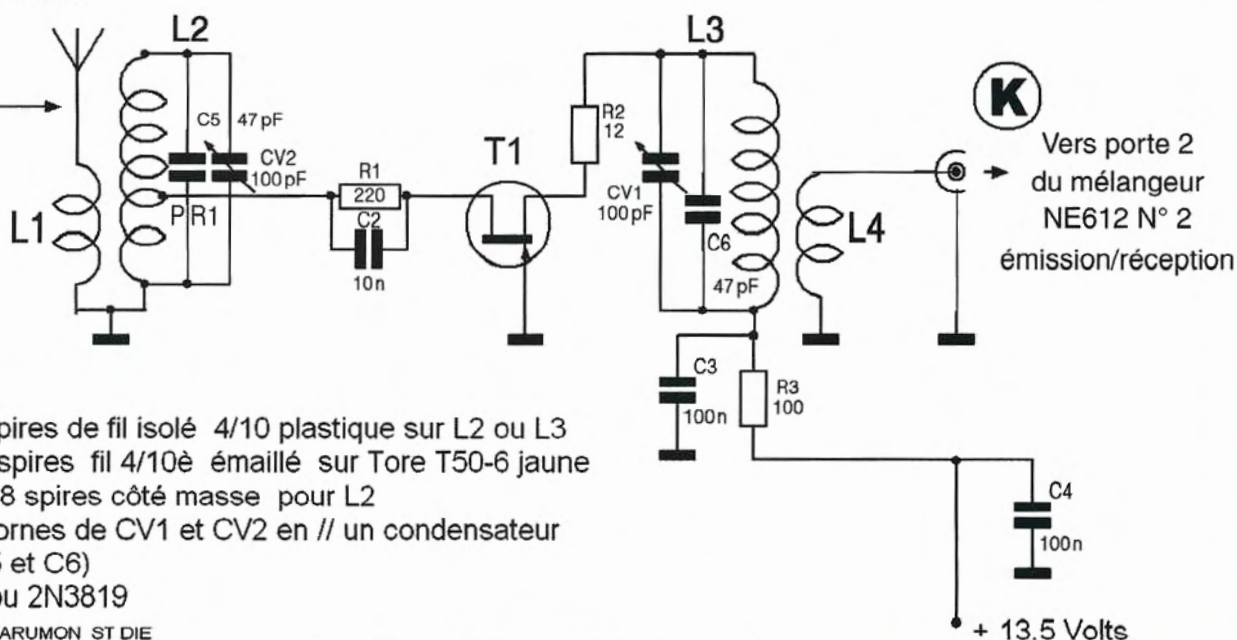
L2

C5 47 pF

CV2 100 pF

P R1

L1

R1 220

C2 10n

T1

L3

R2 12

CV1 100 pF

C6 47 pF

L4

K

Vers porte 2 du mélangeur NE612 N° 2 émission/réception

C3 100n

R3 100

C4 100n

+ 13.5 Volts

pires de fil isolé 4/10 plastique sur L2 ou L3
spires fil 4/10è émaillé sur Tore T50-6 jaune
8 spires côté masse pour L2
ornes de CV1 et CV2 en // un condensateur
5 et C6)
ou 2N3819
ARUMON ST DIE